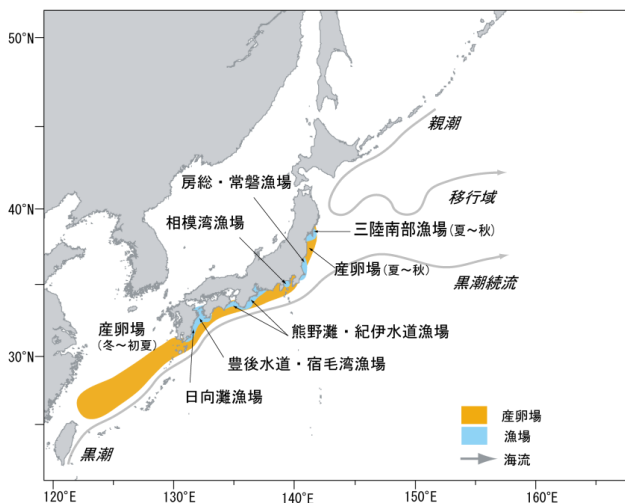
50°N
40°N
30°N
120°E
130°E
140°E
150°E
160°E

親潮
移行域
黒潮続流
黒潮

房総・常磐漁場
相模湾漁場
三陸南部漁場(夏～秋)
産卵場(夏～秋)
熊野灘・紀伊水道漁場
豊後水道・宿毛湾漁場
日向灘漁場
産卵場
(冬～初夏)

産卵場
漁場
海流